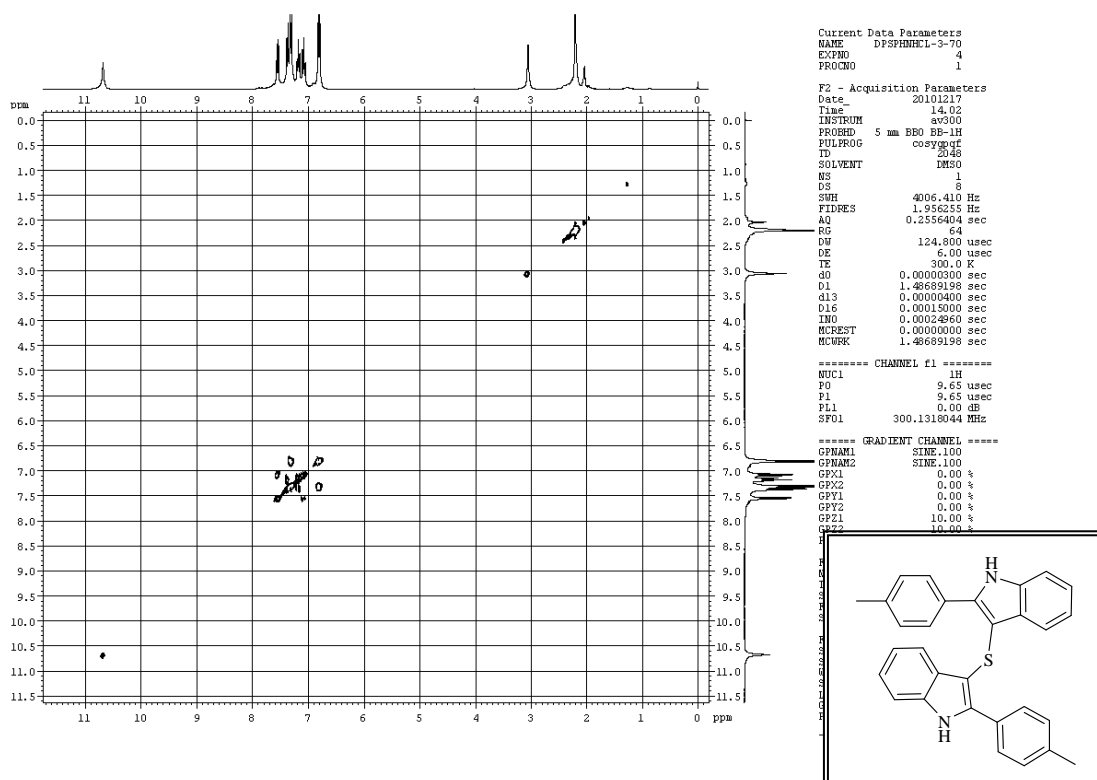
ppm

11 10 9 8 7 6 5 4 3 2 1 0

0.0
0.5
1.0
1.5
2.0
2.5
3.0
3.5
4.0
4.5
5.0
5.5
6.0
6.5
7.0
7.5
8.0
8.5
9.0
9.5
10.0
10.5
11.0
11.5

11 10 9 8 7 6 5 4 3 2 1 0 ppm

Current Data Parameters
NAME DPSPHNHCL-3-70
EXPNO 4
PROCNO 1

F2 - Acquisition Parameters
Date_ 20101217
Time 14.02
INSTRUM av300
PROBHD 5 mm BBO BB-1H
PULPROG cosygpqf
TD 2048
SOLVENT DMSO
NS 1
DS 8
SWH 4006.410 Hz
FIDRES 1.956255 Hz
AQ 0.2556404 sec
RG 64
DW 124.800 usec
DE 6.00 usec
TE 300.0 K
d0 0.00000300 sec
D1 1.48689198 sec
d13 0.00000400 sec
D16 0.00015000 sec
IN0 0.00024960 sec
MCREST 0.00000000 sec
MCWRK 1.48689198 sec

======== CHANNEL f1 ========
NUC1 1H
P0 9.65 usec
P1 9.65 usec
PL1 0.00 dB
SFO1 300.1318044 MHz

====== GRADIENT CHANNEL =====
GPNAM1 SINE.100
GPNAM2 SINE.100
GPX1 0.00 %
GPX2 0.00 %
GPY1 0.00 %
GPY2 0.00 %
GPZ1 10.00 %
GPZ2 10.00 %

H
N
S
N
H